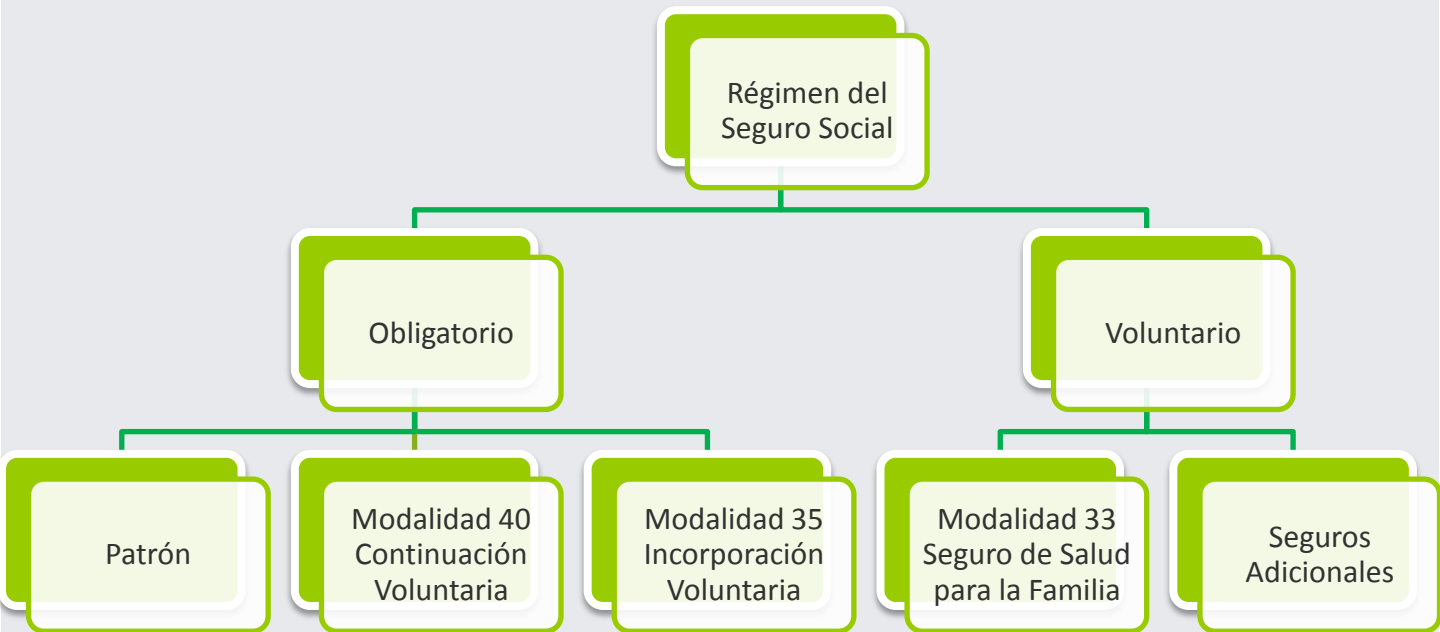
Régimen del Seguro Social

Obligatorio

Voluntario

Patrón

Modalidad 40 Continuación Voluntaria

Modalidad 35 Incorporación Voluntaria

Modalidad 33 Seguro de Salud para la Familia

Seguros Adicionales